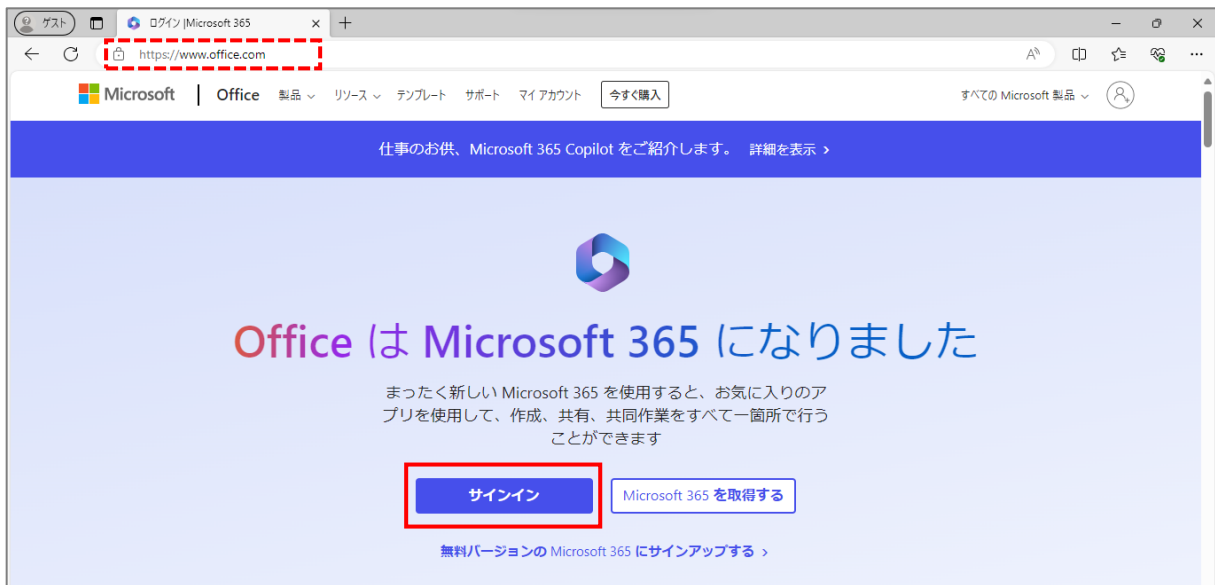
ゲスト ログイン |Microsoft 365 × +

https://www.office.com

Microsoft | Office 製品 リソース テンプレート サポート マイ アカウント 今すぐ購入 すべての Microsoft 製品

仕事のお供、Microsoft 365 Copilot をご紹介します。 詳細を表示 >

Office は Microsoft 365 になりました

まったく新しい Microsoft 365 を使用すると、お気に入りのアプリを使用して、作成、共有、共同作業をすべて一箇所で行うことができます

サインイン

Microsoft 365 を取得する

無料バージョンの Microsoft 365 にサインアップする >